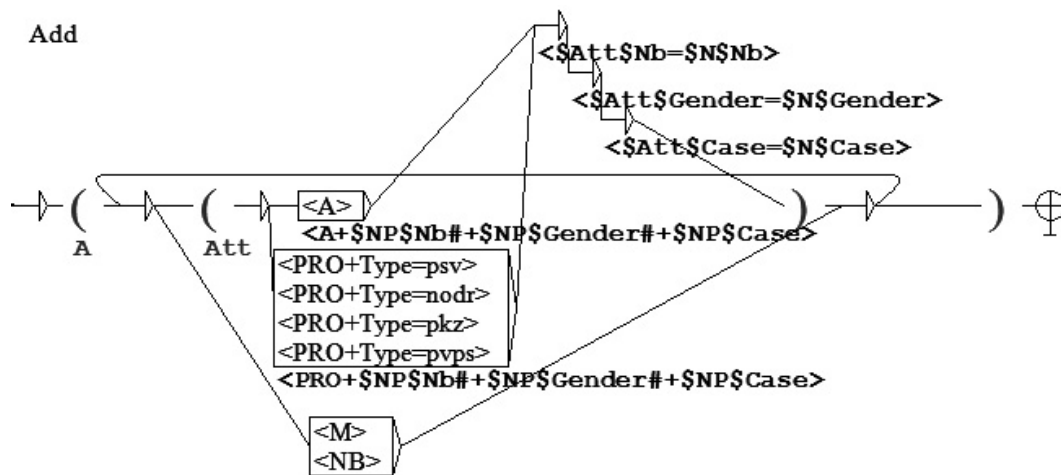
Add

<$Att$Nb=$N$Nb>

<$Att$Gender=$N$Gender>

<$Att$Case=$N$Case>

(

A

(

Att

<A>

<A+$NP$Nb#+$NP$Gender#+$NP$Case>

<PRO+Type=psv>
<PRO+Type=nodr>
<PRO+Type=pkz>
<PRO+Type=pvps>

<PRO+$NP$Nb#+$NP$Gender#+$NP$Case>

<M>
<NB>

)

)